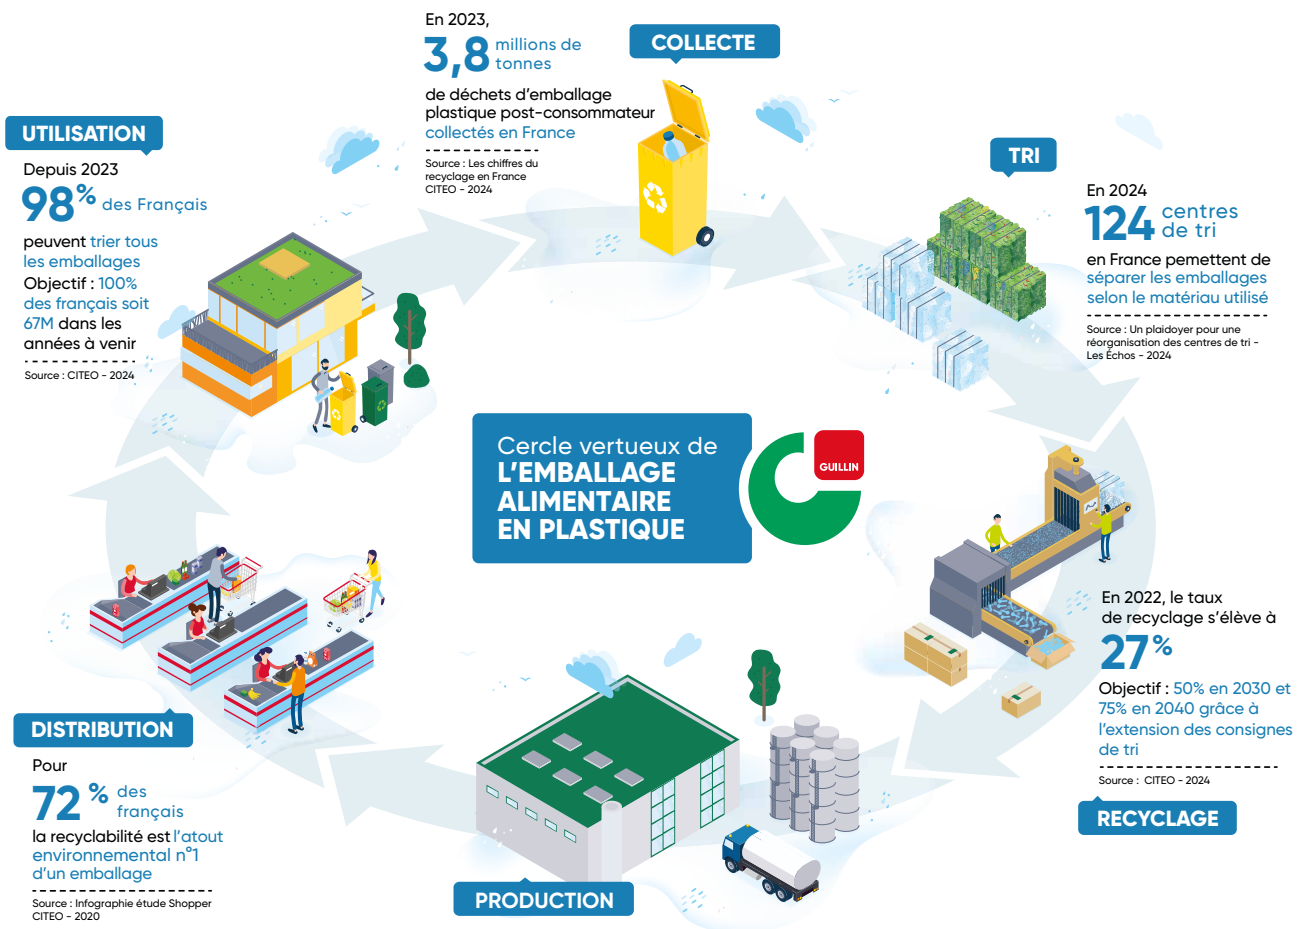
En 2023,
3,8 millions de tonnes
de déchets d'emballage plastique post-consommateur collectés en France

Source : Les chiffres du recyclage en France CITEO - 2024

COLLECTE

UTILISATION

Depuis 2023
98 % des Français
peuvent trier tous les emballages
Objectif : 100% des français soit 67M dans les années à venir

Source : CITEO - 2024

TRI

En 2024
124 centres de tri
en France pemettent de séparer les emballages selon le matériau utilisé

Source : Un plaidoyer pour une réorganisation des centres de tri - Les Échos - 2024

Cercle vertueux de
L'EMBALLAGE ALIMENTAIRE EN PLASTIQUE

GUILLIN

En 2022, le taux de recyclage s'élève à
27 %
Objectif : 50% en 2030 et 75% en 2040 grâce à l'extension des consignes de tri

Source : CITEO - 2024

RECYCLAGE

DISTRIBUTION

Pour
72 % des français
la recyclabilité est l'atout environnemental n°1 d'un emballage

Source : Infographie étude Shopper CITEO - 2020

PRODUCTION